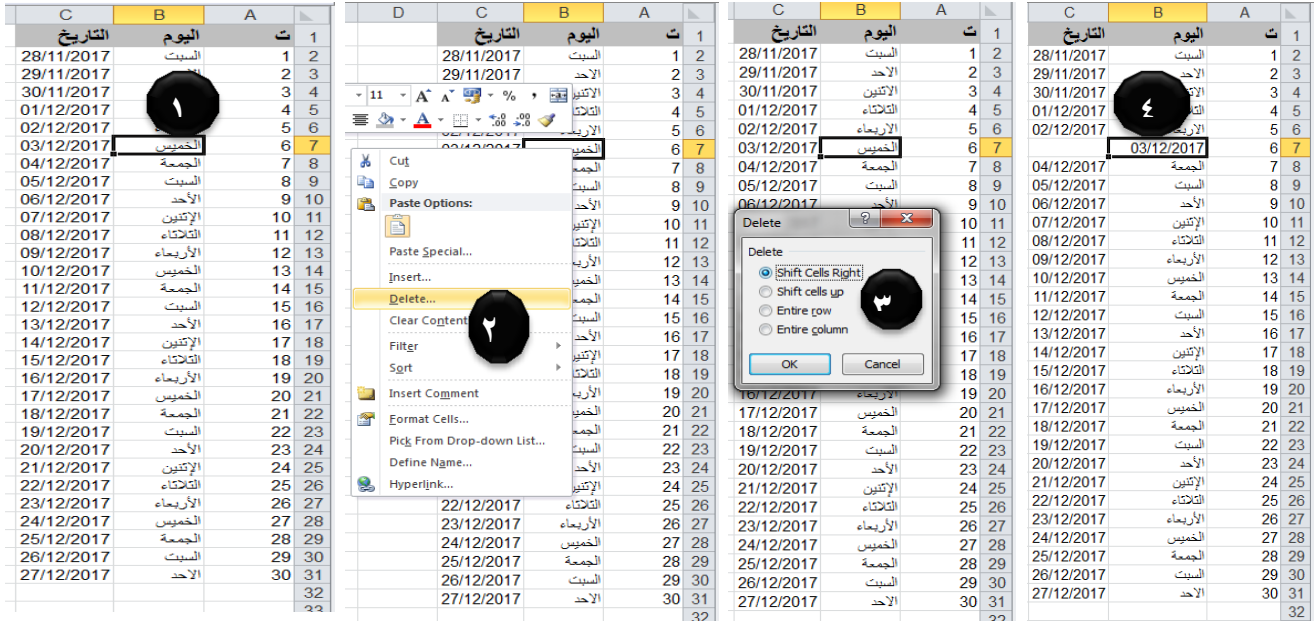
| C | B | A |  |
|---|---|---|---|
| التاريخ | اليوم | ت | 1 |
| 28/11/2017 | السبت | 1 | 2 |
| 29/11/2017 |  | 2 | 3 |
| 30/11/2017 |  | 3 | 4 |
| 01/12/2017 |  | 4 | 5 |
| 02/12/2017 |  | 5 | 6 |
| 03/12/2017 | الخميس | 6 | 7 |
| 04/12/2017 | الجمعة | 7 | 8 |
| 05/12/2017 | السبت | 8 | 9 |
| 06/12/2017 | الأحد | 9 | 10 |
| 07/12/2017 | الإثنين | 10 | 11 |
| 08/12/2017 | الثلاثاء | 11 | 12 |
| 09/12/2017 | الأربعاء | 12 | 13 |
| 10/12/2017 | الخميس | 13 | 14 |
| 11/12/2017 | الجمعة | 14 | 15 |
| 12/12/2017 | السبت | 15 | 16 |
| 13/12/2017 | الأحد | 16 | 17 |
| 14/12/2017 | الإثنين | 17 | 18 |
| 15/12/2017 | الثلاثاء | 18 | 19 |
| 16/12/2017 | الأربعاء | 19 | 20 |
| 17/12/2017 | الخميس | 20 | 21 |
| 18/12/2017 | الجمعة | 21 | 22 |
| 19/12/2017 | السبت | 22 | 23 |
| 20/12/2017 | الأحد | 23 | 24 |
| 21/12/2017 | الإثنين | 24 | 25 |
| 22/12/2017 | الثلاثاء | 25 | 26 |
| 23/12/2017 | الأربعاء | 26 | 27 |
| 24/12/2017 | الخميس | 27 | 28 |
| 25/12/2017 | الجمعة | 28 | 29 |
| 26/12/2017 | السبت | 29 | 30 |
| 27/12/2017 | الاحد | 30 | 31 |
|  |  |  | 32 |

١

D C B A
التاريخ اليوم ت
28/11/2017 السبت 1
29/11/2017 الاحد 2
الاثنين 3
الثلاثاء 4
الاربعاء 5
03/12/2017 الخميس 6

11 A A % ,

Cut
Copy
Paste Options:
Paste Special...
Insert...
Delete...
Clear Contents
Filter
Sort
Insert Comment
Format Cells...
Pick From Drop-down List...
Define Name...
Hyperlink...

٢

22/12/2017 25
23/12/2017 الأربعاء 26
24/12/2017 الخميس 27
25/12/2017 الجمعة 28
26/12/2017 السبت 29
27/12/2017 الاحد 30

Delete
Delete
Shift Cells Right
Shift cells up
Entire row
Entire column
OK Cancel

٣

| C | B | A |  |
|---|---|---|---|
| التاريخ | اليوم | ت | 1 |
| 28/11/2017 | السبت | 1 | 2 |
| 29/11/2017 | الاحد | 2 | 3 |
| 30/11/2017 | الاثنين | 3 | 4 |
| 01/12/2017 | الثلاثاء | 4 | 5 |
| 02/12/2017 | الاربعاء | 5 | 6 |
|  | 03/12/2017 | 6 | 7 |
| 04/12/2017 | الجمعة | 7 | 8 |
| 05/12/2017 | السبت | 8 | 9 |
| 06/12/2017 | الأحد | 9 | 10 |
| 07/12/2017 | الإثنين | 10 | 11 |
| 08/12/2017 | الثلاثاء | 11 | 12 |
| 09/12/2017 | الأربعاء | 12 | 13 |
| 10/12/2017 | الخميس | 13 | 14 |
| 11/12/2017 | الجمعة | 14 | 15 |
| 12/12/2017 | السبت | 15 | 16 |
| 13/12/2017 | الأحد | 16 | 17 |
| 14/12/2017 | الإثنين | 17 | 18 |
| 15/12/2017 | الثلاثاء | 18 | 19 |
| 16/12/2017 | الأربعاء | 19 | 20 |
| 17/12/2017 | الخميس | 20 | 21 |
| 18/12/2017 | الجمعة | 21 | 22 |
| 19/12/2017 | السبت | 22 | 23 |
| 20/12/2017 | الأحد | 23 | 24 |
| 21/12/2017 | الإثنين | 24 | 25 |
| 22/12/2017 | الثلاثاء | 25 | 26 |
| 23/12/2017 | الأربعاء | 26 | 27 |
| 24/12/2017 | الخميس | 27 | 28 |
| 25/12/2017 | الجمعة | 28 | 29 |
| 26/12/2017 | السبت | 29 | 30 |
| 27/12/2017 | الاحد | 30 | 31 |
|  |  |  | 32 |

٤